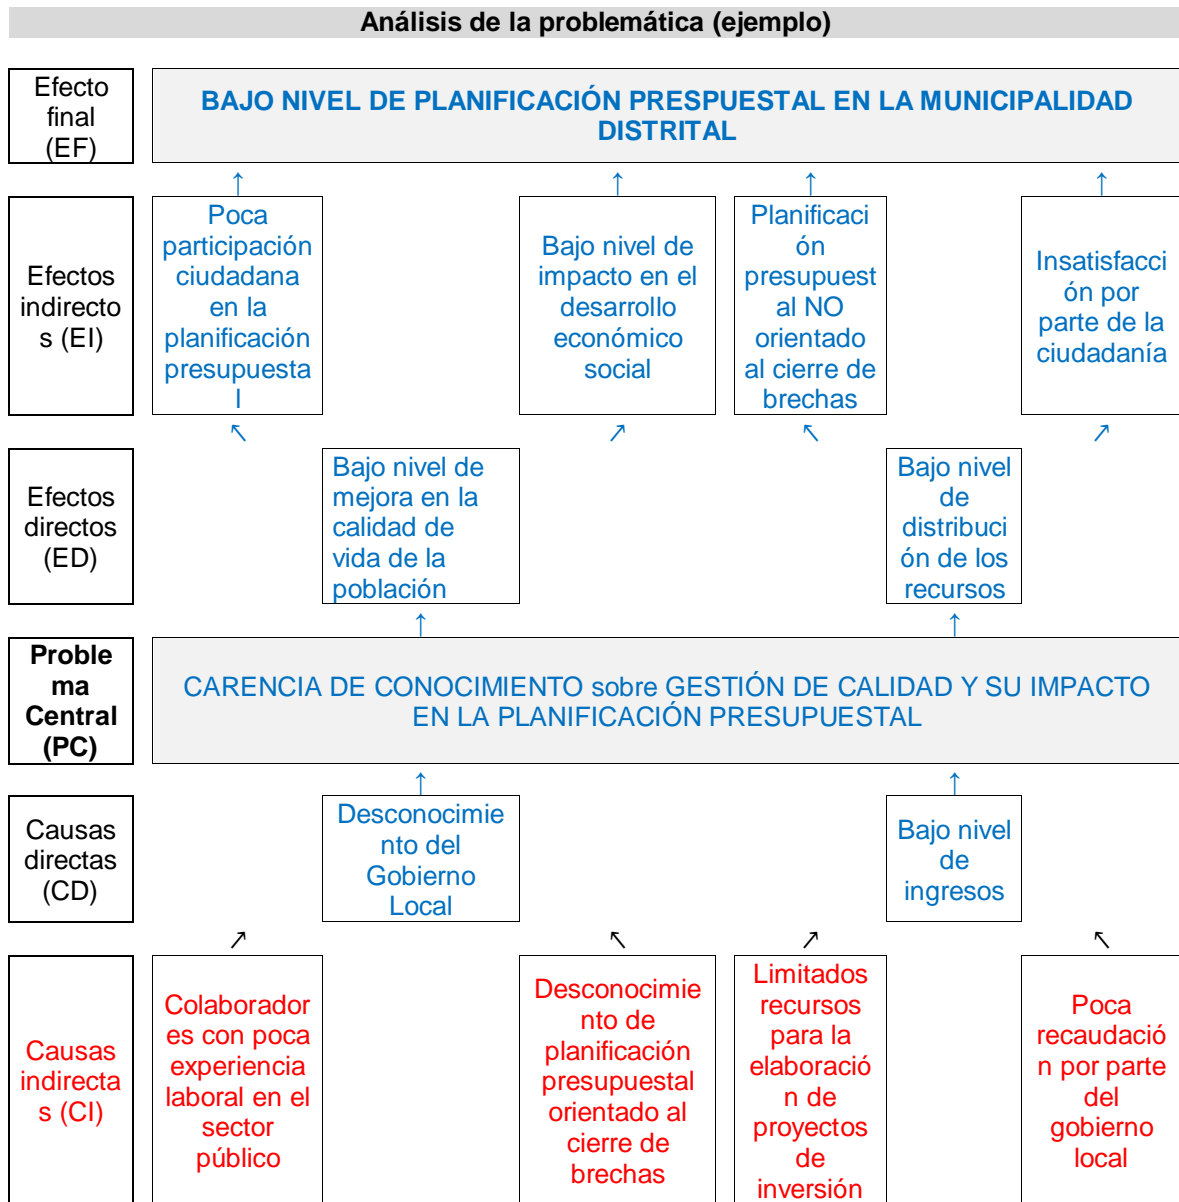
Análisis de la problemática (ejemplo)

Efecto final (EF)

BAJO NIVEL DE PLANIFICACIÓN PRESPUESTAL EN LA MUNICIPALIDAD DISTRITAL

Efectos indirectos (EI)

Poca participación ciudadana en la planificación presupuestal

Bajo nivel de impacto en el desarrollo económico social

Planificación presupuestal NO orientado al cierre de brechas

Insatisfacción por parte de la ciudadanía

Efectos directos (ED)

Bajo nivel de mejora en la calidad de vida de la población

Bajo nivel de distribución de los recursos

Problema Central (PC)

CARENCIA DE CONOCIMIENTO sobre GESTIÓN DE CALIDAD Y SU IMPACTO EN LA PLANIFICACIÓN PRESUPUESTAL

Causas directas (CD)

Desconocimiento del Gobierno Local

Bajo nivel de ingresos

Causas indirectas (CI)

Colaboradores con poca experiencia laboral en el sector público

Desconocimiento de planificación presupuestal orientado al cierre de brechas

Limitados recursos para la elaboración de proyectos de inversión

Poca recaudación por parte del gobierno local